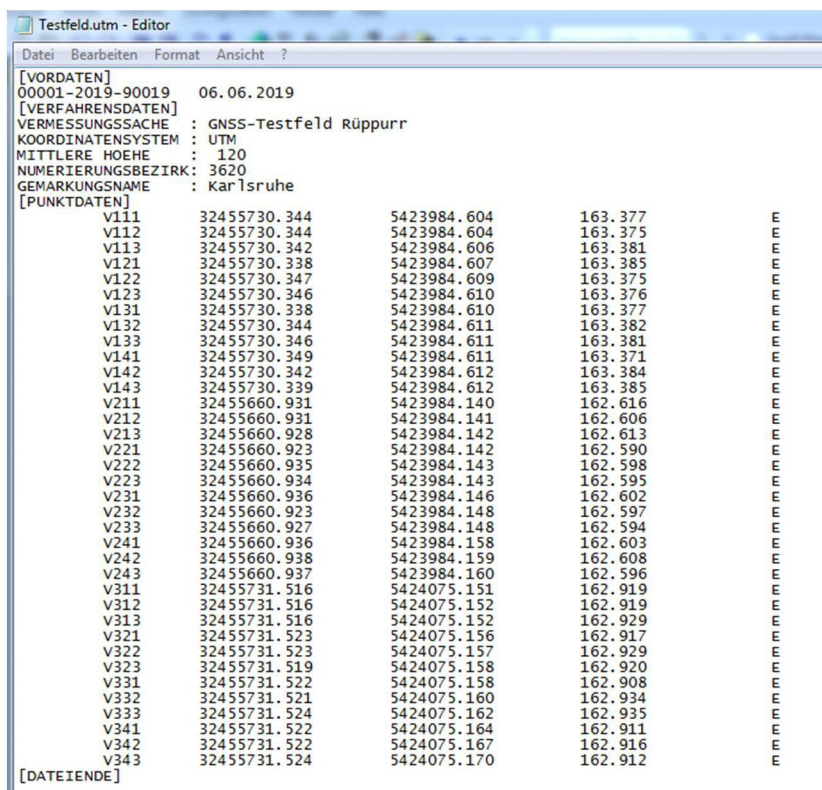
Testfeld.utm - Editor

Datei Bearbeiten Format Ansicht ?

[VORDATEN]
00001-2019-90019 06.06.2019
[VERFAHRENSDATEN]
VERMESSUNGSSACHE : GNSS-Testfeld Rüppurr
KOORDINATENSYSTEM : UTM
MITTLERE HOEHE : 120
NUMERIERUNGSBEZIRK: 3620
GEMARKUNGSNAME : Karlsruhe
[PUNKTDATEN]

| | | | | |
|---|---|---|---|---|
| V111 | 32455730.344 | 5423984.604 | 163.377 | E |
| V112 | 32455730.344 | 5423984.604 | 163.375 | E |
| V113 | 32455730.342 | 5423984.606 | 163.381 | E |
| V121 | 32455730.338 | 5423984.607 | 163.385 | E |
| V122 | 32455730.347 | 5423984.609 | 163.375 | E |
| V123 | 32455730.346 | 5423984.610 | 163.376 | E |
| V131 | 32455730.338 | 5423984.610 | 163.377 | E |
| V132 | 32455730.344 | 5423984.611 | 163.382 | E |
| V133 | 32455730.346 | 5423984.611 | 163.381 | E |
| V141 | 32455730.349 | 5423984.611 | 163.371 | E |
| V142 | 32455730.342 | 5423984.612 | 163.384 | E |
| V143 | 32455730.339 | 5423984.612 | 163.385 | E |
| V211 | 32455660.931 | 5423984.140 | 162.616 | E |
| V212 | 32455660.931 | 5423984.141 | 162.606 | E |
| V213 | 32455660.928 | 5423984.142 | 162.613 | E |
| V221 | 32455660.923 | 5423984.142 | 162.590 | E |
| V222 | 32455660.935 | 5423984.143 | 162.598 | E |
| V223 | 32455660.934 | 5423984.143 | 162.595 | E |
| V231 | 32455660.936 | 5423984.146 | 162.602 | E |
| V232 | 32455660.923 | 5423984.148 | 162.597 | E |
| V233 | 32455660.927 | 5423984.148 | 162.594 | E |
| V241 | 32455660.936 | 5423984.158 | 162.603 | E |
| V242 | 32455660.938 | 5423984.159 | 162.608 | E |
| V243 | 32455660.937 | 5423984.160 | 162.596 | E |
| V311 | 32455731.516 | 5424075.151 | 162.919 | E |
| V312 | 32455731.516 | 5424075.152 | 162.919 | E |
| V313 | 32455731.516 | 5424075.152 | 162.929 | E |
| V321 | 32455731.523 | 5424075.156 | 162.917 | E |
| V322 | 32455731.523 | 5424075.157 | 162.929 | E |
| V323 | 32455731.519 | 5424075.158 | 162.920 | E |
| V331 | 32455731.522 | 5424075.158 | 162.908 | E |
| V332 | 32455731.521 | 5424075.160 | 162.934 | E |
| V333 | 32455731.524 | 5424075.162 | 162.935 | E |
| V341 | 32455731.522 | 5424075.164 | 162.911 | E |
| V342 | 32455731.522 | 5424075.167 | 162.916 | E |
| V343 | 32455731.524 | 5424075.170 | 162.912 | E |

[DATEIENDE]